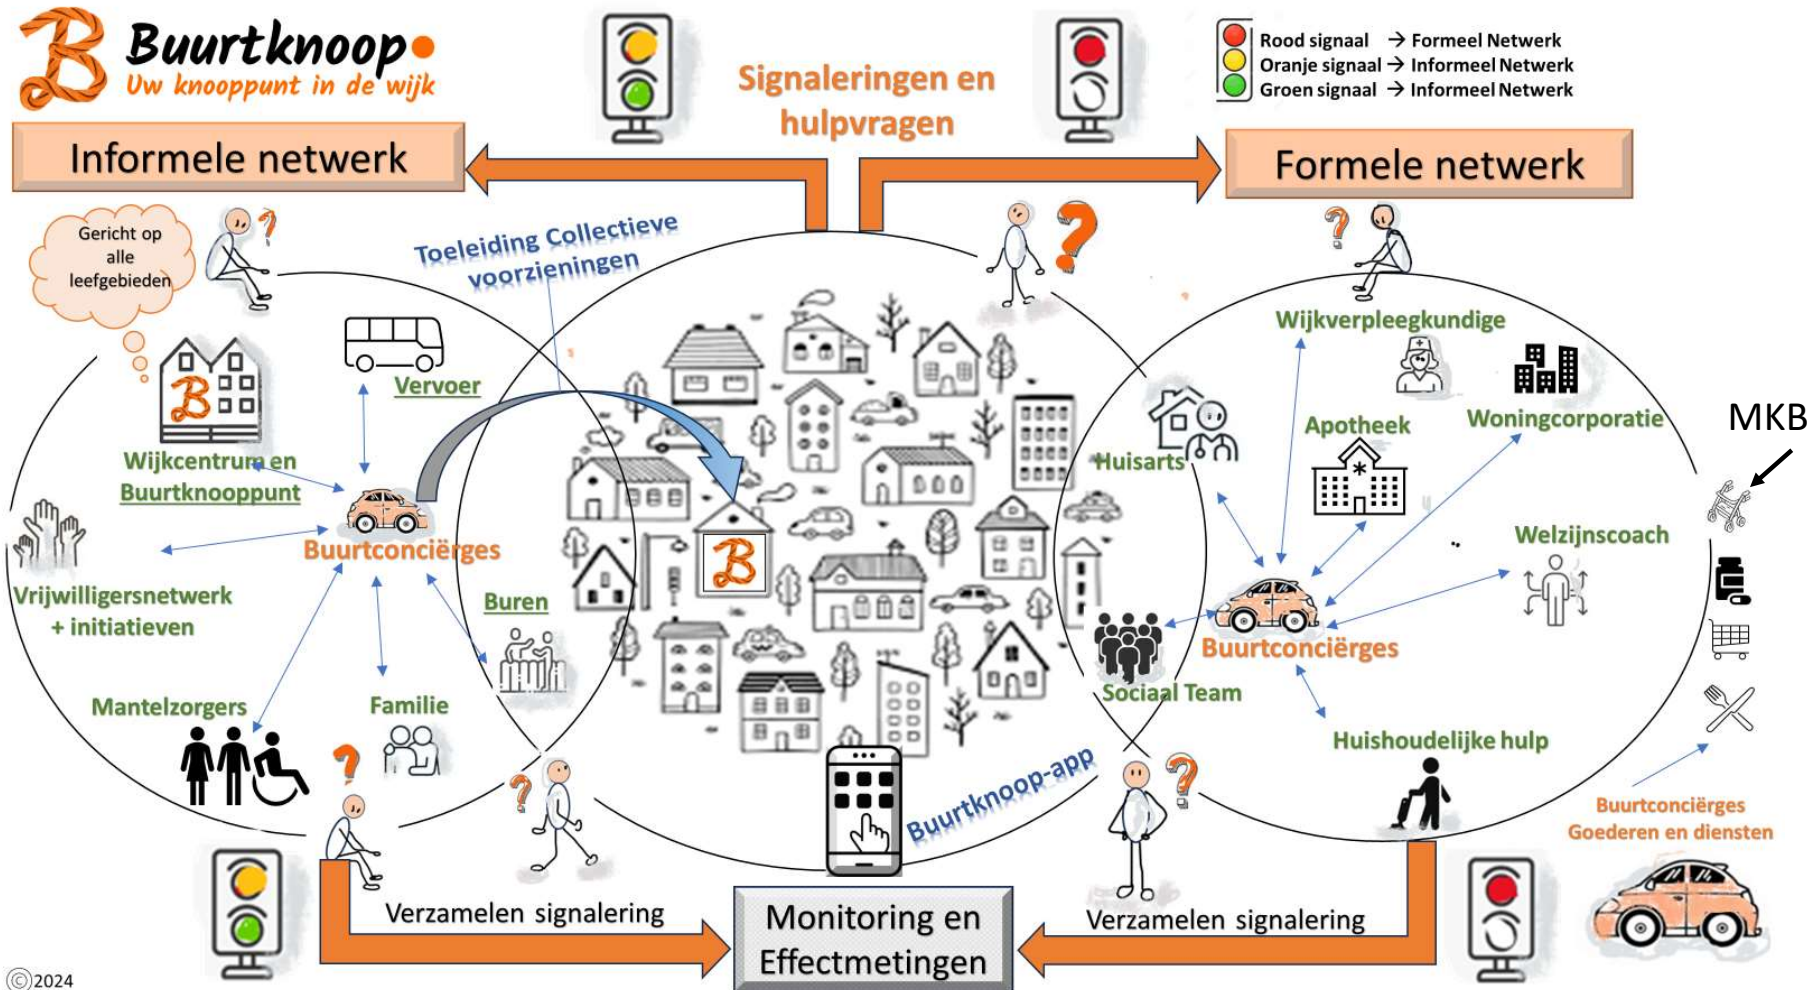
Buurtknoop
Uw knooppunt in de wijk

Signaleringen en hulpvragen

Rood signaal → Formeel Netwerk
Oranje signaal → Informeel Netwerk
Groen signaal → Informeel Netwerk

Informele netwerk

Formele netwerk

Gericht op alle leefgebieden

Toeleiding Collectieve voorzieningen

Vervoer

Wijkcentrum en Buurtknooppunt

Buurtconciërges

Vrijwilligersnetwerk + initiatieven

Buren

Mantelzorgers

Familie

Wijkverpleegkundige

Apotheek

Woningcorporatie

MKB

Huisarts

Welzijnscoach

Buurtconciërges

Sociaal Team

Huishoudelijke hulp

Buurtconciërges Goederen en diensten

Buurtknoop-app

Verzamelen signalering

Monitoring en Effectmetingen

Verzamelen signalering

©2024